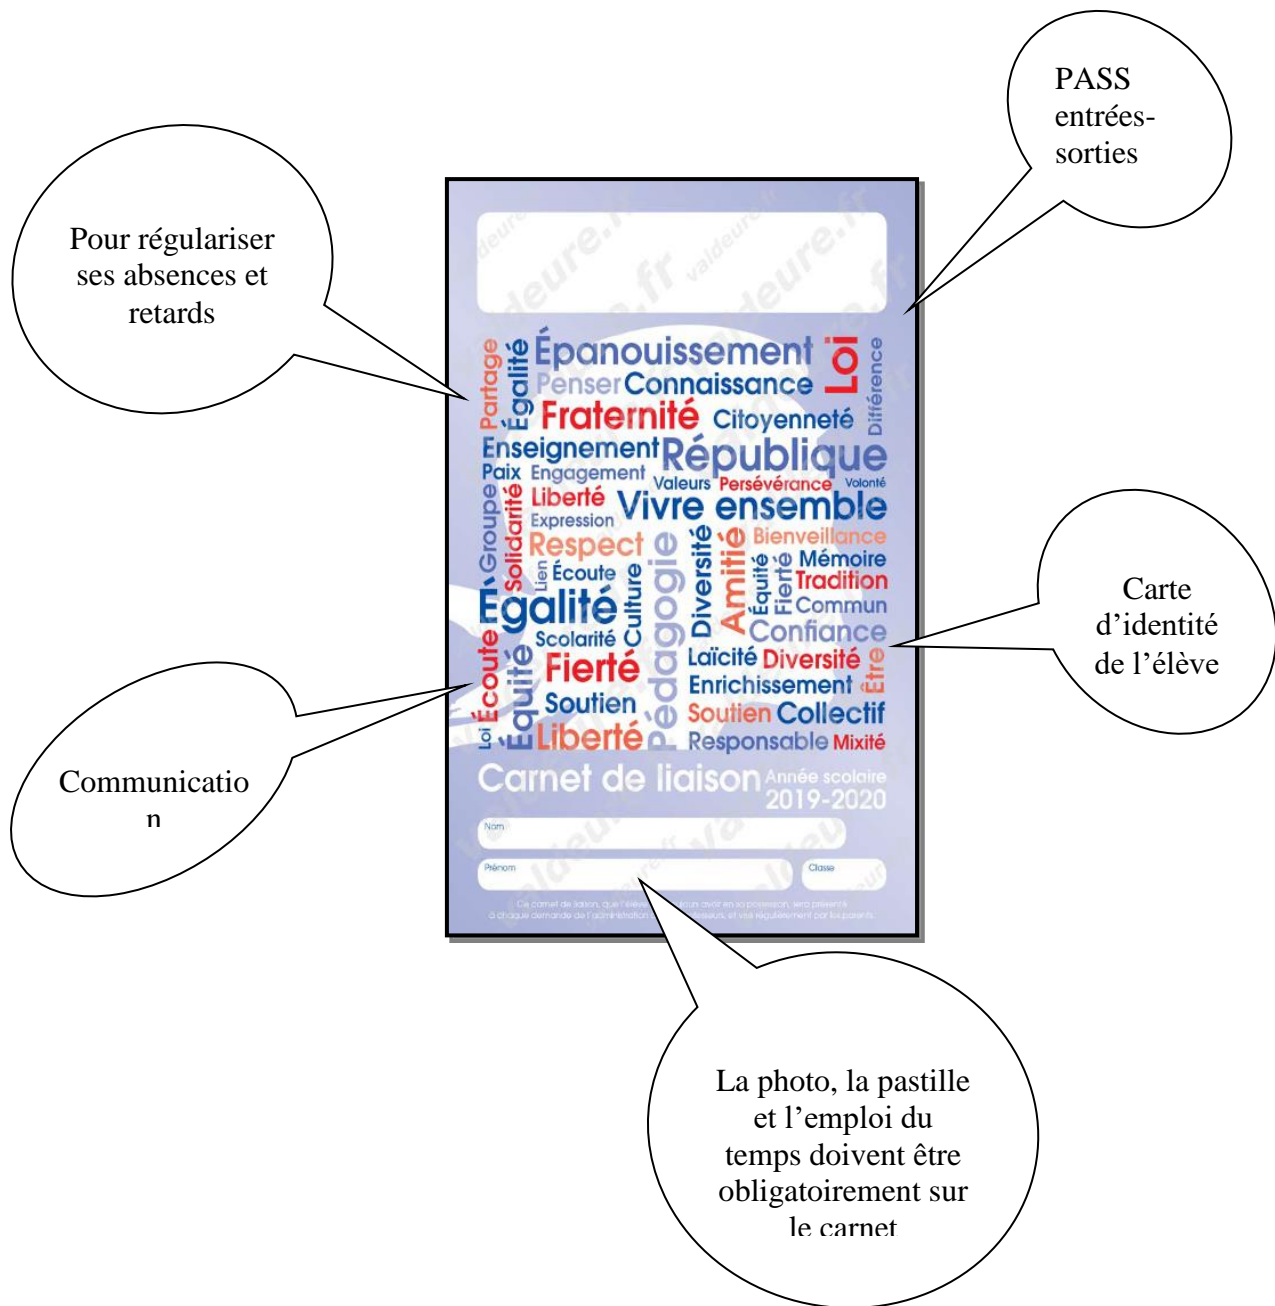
PASS entrées-sorties

Pour régulariser ses absences et retards

Épanouissement Loi
Partage Égalité Penser Connaissance Différence
Fraternité Citoyenneté
Enseignement République
Paix Engagement Valeurs Persévérance Volonté
Groupe Solidarité Liberté Vivre ensemble
Expression
Respect Pédagogie Diversité Amitié Bienveillance
Lien Écoute Culture Équité Fierté Mémoire
Tradition
Égalité Commun
Confiance
Scolarité
Écoute Équité Fierté Laïcité Diversité Être
Enrichissement
Soutien
Loi Liberté Soutien Collectif
Responsable Mixité

Carnet de liaison Année scolaire 2019-2020

Nom

Prénom Classe

Ce carnet de liaison, que l'élève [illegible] toujours avoir en sa possession, sera présenté à chaque demande de l'administration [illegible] professeurs, et visé régulièrement par les parents.

Carte d'identité de l'élève

Communication

La photo, la pastille et l'emploi du temps doivent être obligatoirement sur le carnet